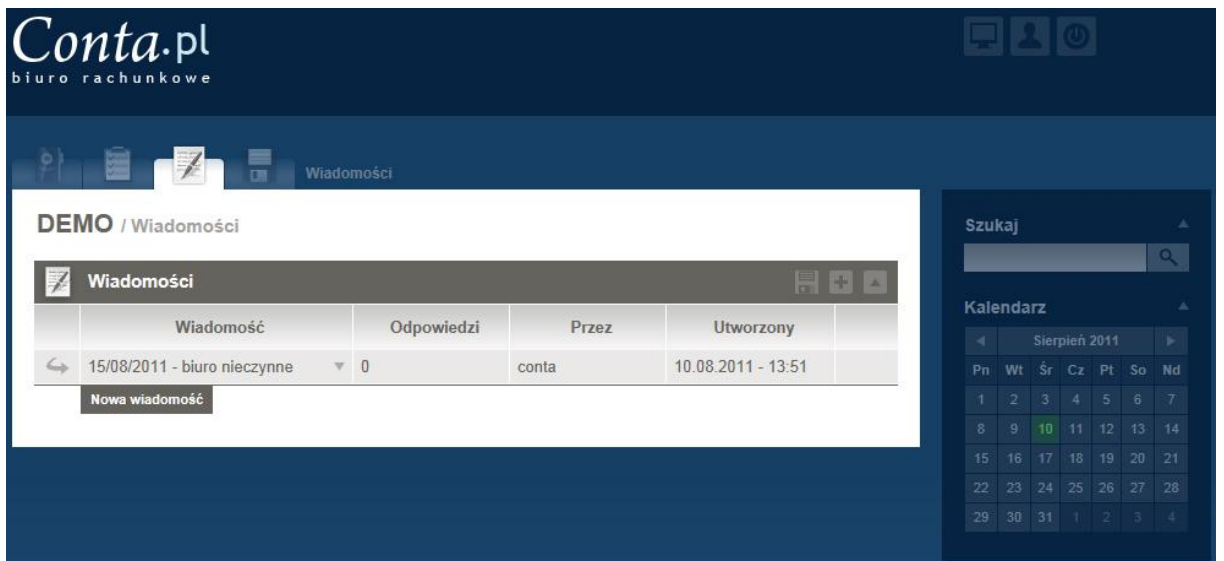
Conta.pl
biuro rachunkowe

Wiadomości

DEMO / Wiadomości

Wiadomości

| | Wiadomość | Odpowiedzi | Przez | Utworzony | |
|---|---|---|---|---|---|
| | 15/08/2011 - biuro nieczynne | 0 | conta | 10.08.2011 - 13:51 | |

Nowa wiadomość

Szukaj

Kalendarz

Sierpień 2011

| Pn | Wt | Śr | Cz | Pt | So | Nd |
|---|---|---|---|---|---|---|
| 1 | 2 | 3 | 4 | 5 | 6 | 7 |
| 8 | 9 | 10 | 11 | 12 | 13 | 14 |
| 15 | 16 | 17 | 18 | 19 | 20 | 21 |
| 22 | 23 | 24 | 25 | 26 | 27 | 28 |
| 29 | 30 | 31 | 1 | 2 | 3 | 4 |